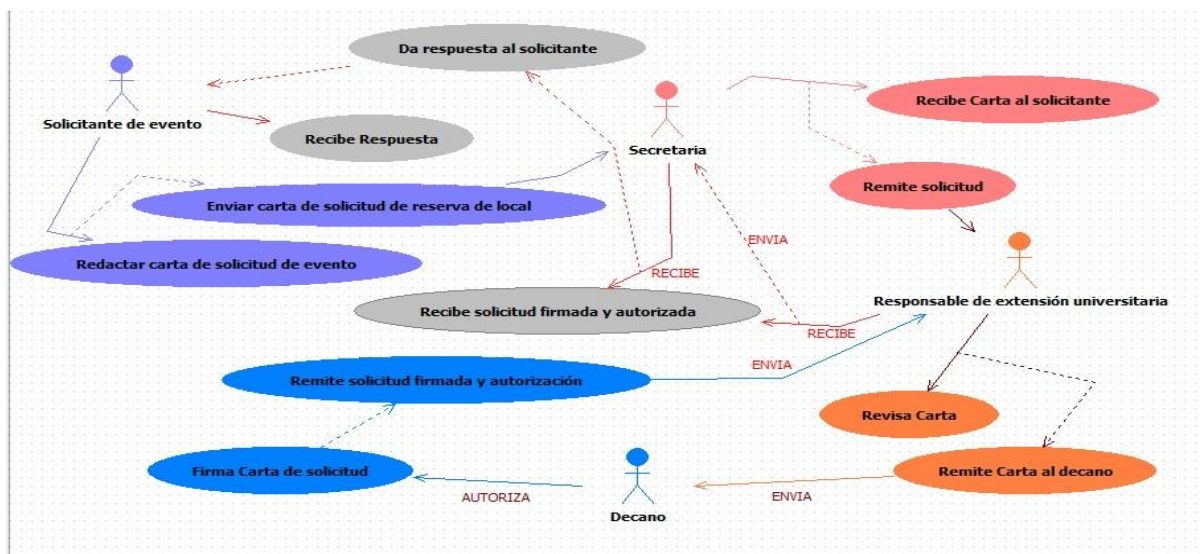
Da respuesta al solicitante

Solicitante de evento

Recibe Respuesta

Secretaria

Recibe Carta al solicitante

Remite solicitud

Enviar carta de solicitud de reserva de local

ENVIA

Redactar carta de solicitud de evento

RECIBE

Responsable de extensión universitaria

Recibe solicitud firmada y autorizada

RECIBE

ENVIA

Remite solicitud firmada y autorización

Revisa Carta

Firma Carta de solicitud

Remite Carta al decano

AUTORIZA

ENVIA

Decano